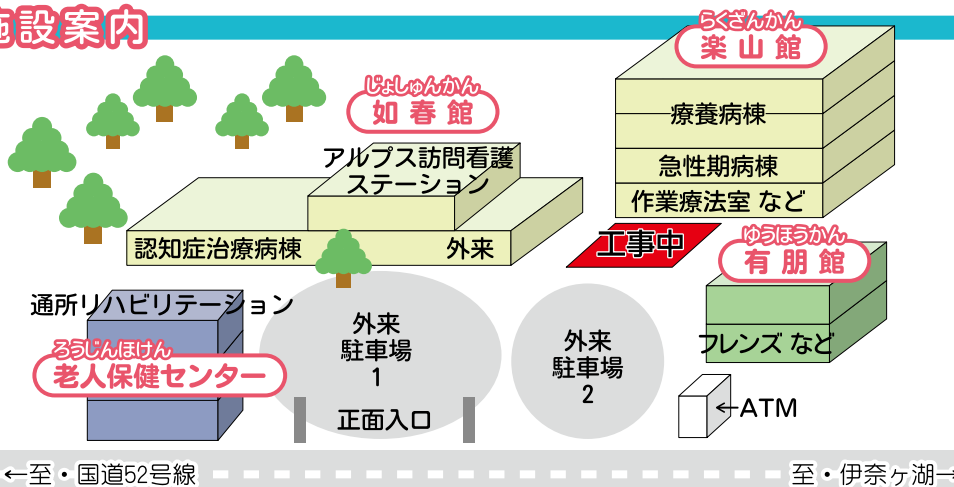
施設案内

じょしゅんかん
如春館

アルプス訪問看護ステーション

認知症治療病棟

外来

らくざんかん
楽山館

療養病棟

急性期病棟

作業療法室 など

工事中

ゆうほうかん
有朋館

フレンズ など

通所リハビリテーション

ろうじんほけん
老人保健センター

外来
駐車場
1

正面入口

外来
駐車場
2

ATM

←至・国道52号線

至・伊奈ヶ湖→